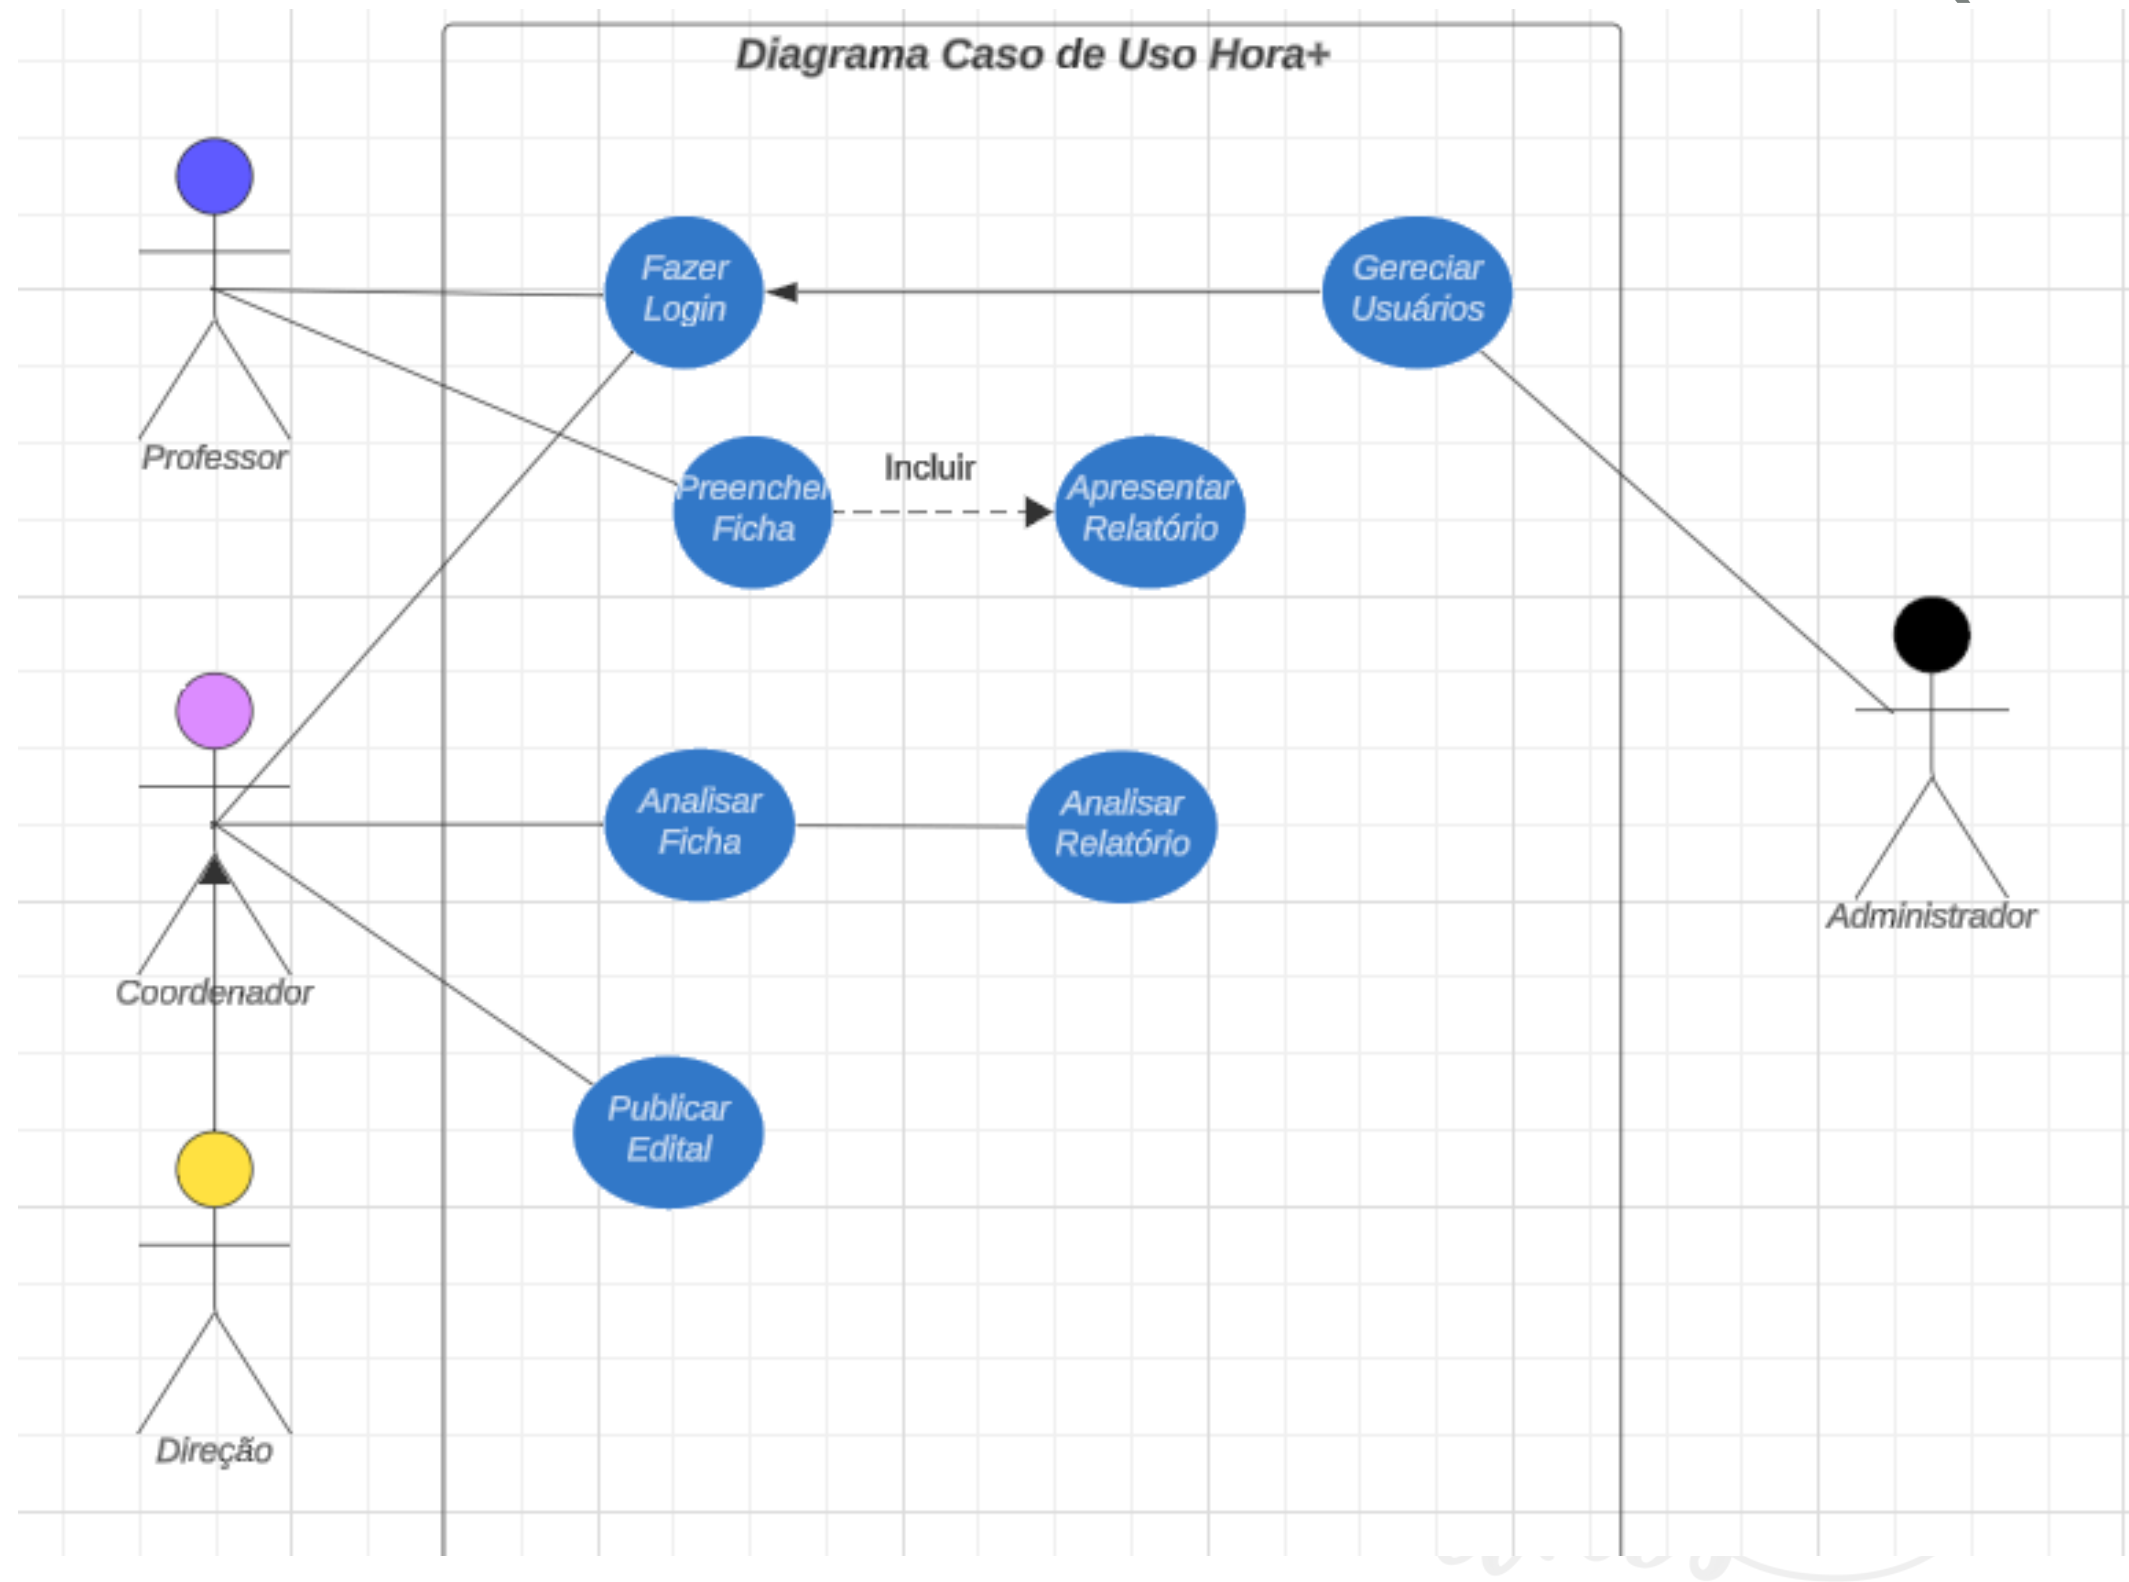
Diagrama Caso de Uso Hora+

Professor

Fazer Login

Gereciar Usuários

Preencher Ficha

Incluir

Apresentar Relatório

Coordenador

Analisar Ficha

Analisar Relatório

Administrador

Publicar Edital

Direção